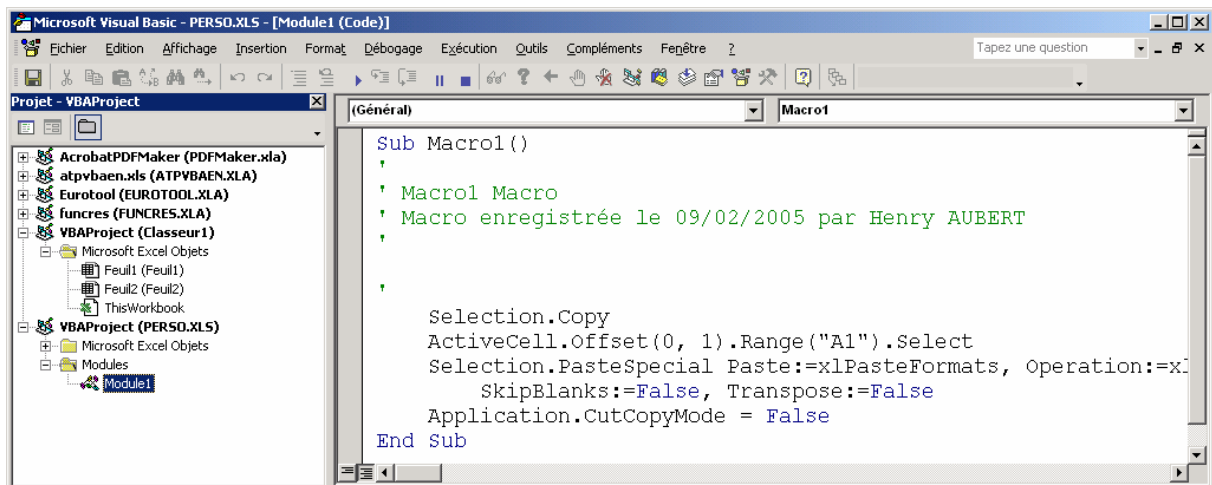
Microsoft Visual Basic - PERSO.XLS - [Module1 (Code)]

Fichier Edition Affichage Insertion Format Débogage Exécution Outils Compléments Fenêtre ?

Tapez une question

Projet - VBAProject

AcrobatPDFMaker (PDFMaker.xla)
atpvbaen.xls (ATPVBAEN.XLA)
Eurotool (EUROTOOL.XLA)
funcres (FUNCRES.XLA)
VBAProject (Classeur1)
Microsoft Excel Objets
Feuil1 (Feuil1)
Feuil2 (Feuil2)
ThisWorkbook
VBAProject (PERSO.XLS)
Microsoft Excel Objets
Modules
Module1

(Général)

Macro1

Sub Macro1()
'
' Macro1 Macro
' Macro enregistrée le 09/02/2005 par Henry AUBERT
'

'
    Selection.Copy
    ActiveCell.Offset(0, 1).Range("A1").Select
    Selection.PasteSpecial Paste:=xlPasteFormats, Operation:=xl
        SkipBlanks:=False, Transpose:=False
    Application.CutCopyMode = False
End Sub